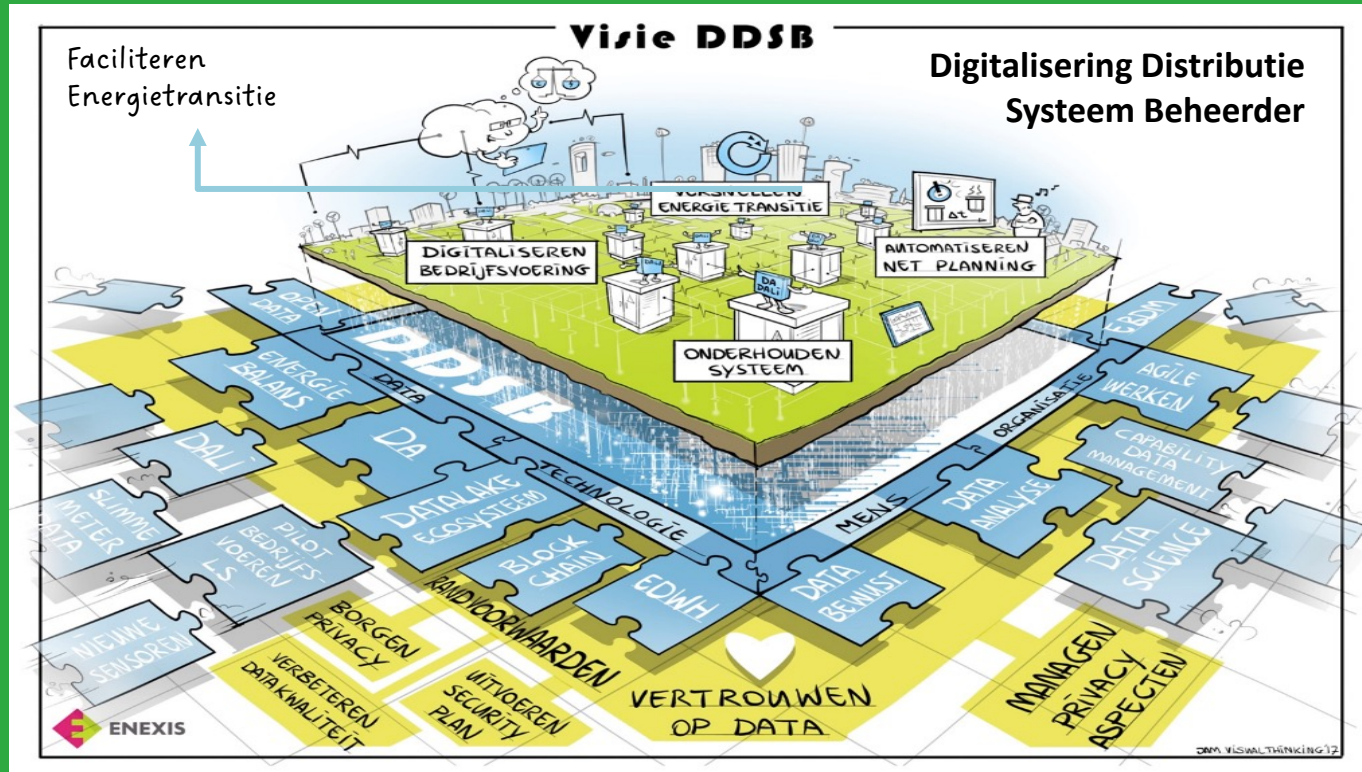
Visie DDSB

Faciliteren Energietransitie

Digitalisering Distributie Systeem Beheerder

VERSNELLEN ENERGIE TRANSITIE

DIGITALISEREN BEDRIJFSVOERING

AUTOMATISEREN NET PLANNING

DA DALI

ONDERHOUDEN SYSTEEM

DDSB

OPEN DATA

ENERGIE BALANS

DATA

DALI

DA

SLIMME METER DATA

TECHNOLOGIE

DATALAKE ECOSYSTEEM

PILOT BEDRIJFSVOEREN LS

BLOCK CHAIN

EDWH

NIEUWE SENSOREN

BORGEN PRIVACY

RANDVOORWAARDEN

VERBETEREN DATAKWALITEIT

UITVOEREN SECURITY PLAN

VERTROUWEN OP DATA

EBDM

ORGANISATIE

AGILE WERKEN

CAPABILITY DATA MANAGEMENT

MENS

DATA ANALYSE

DATA SCIENCE

DATA BEWUST

MANAGEN PRIVACY ASPECTEN

ENEXIS

JAM VISUALTHINKING'17